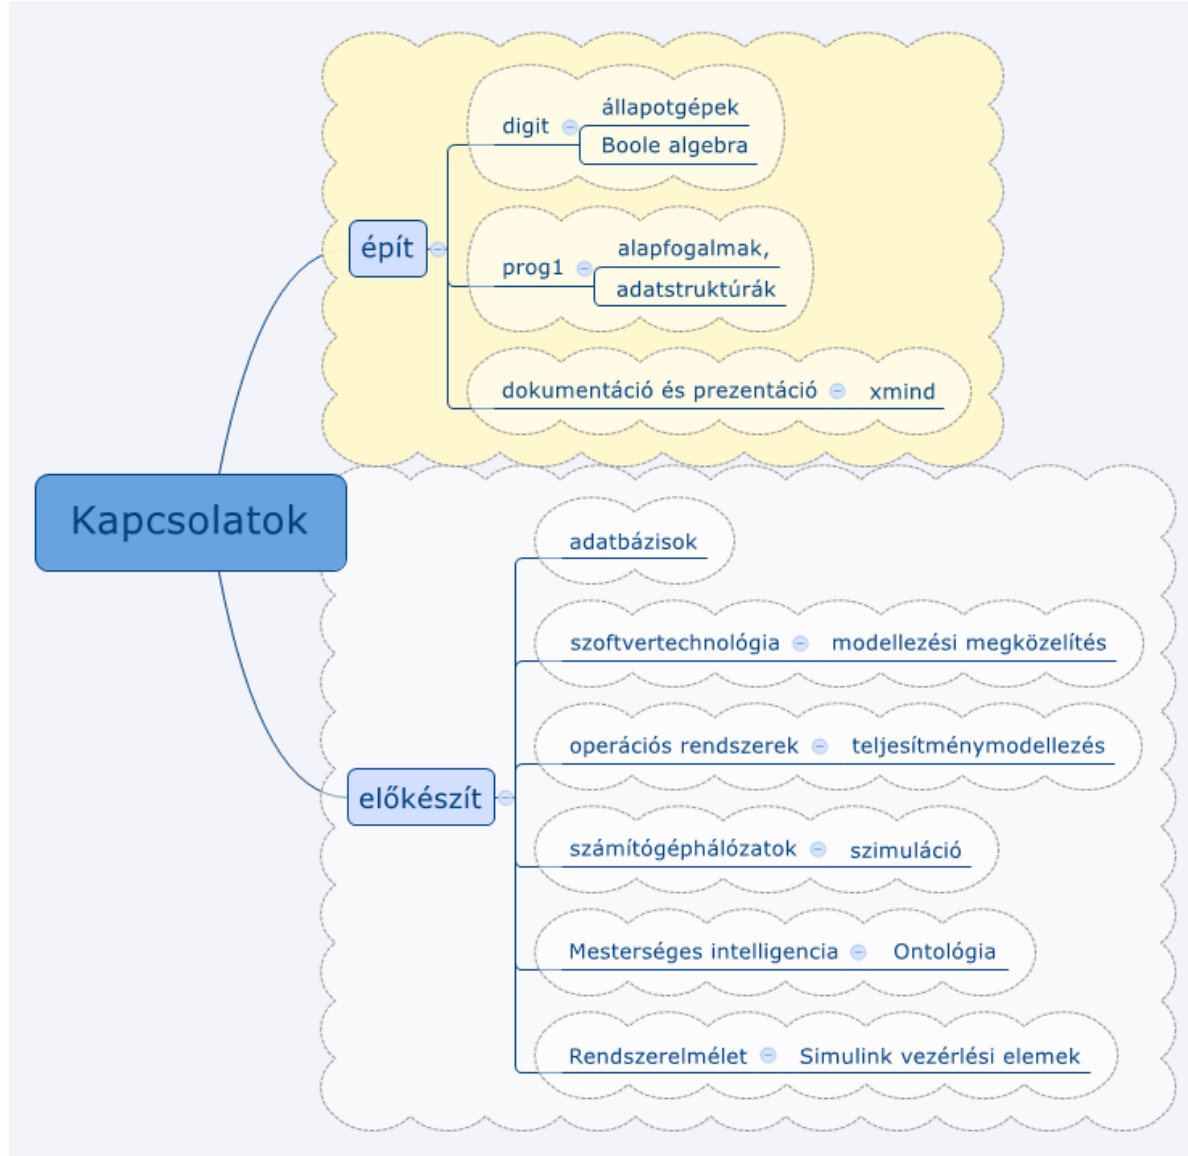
Kapcsolatok

épít

digit

állapotgépek

Boole algebra

prog1

alapfogalmak,

adatstruktúrák

dokumentáció és prezentáció

xmind

előkészít

adatbázisok

szoftvertechnológia

modellezési megközelítés

operációs rendszerek

teljesítménymodellezés

számítógéphálózatok

szimuláció

Mesterséges intelligencia

Ontológia

Rendszerelmélet

Simulink vezérlési elemek